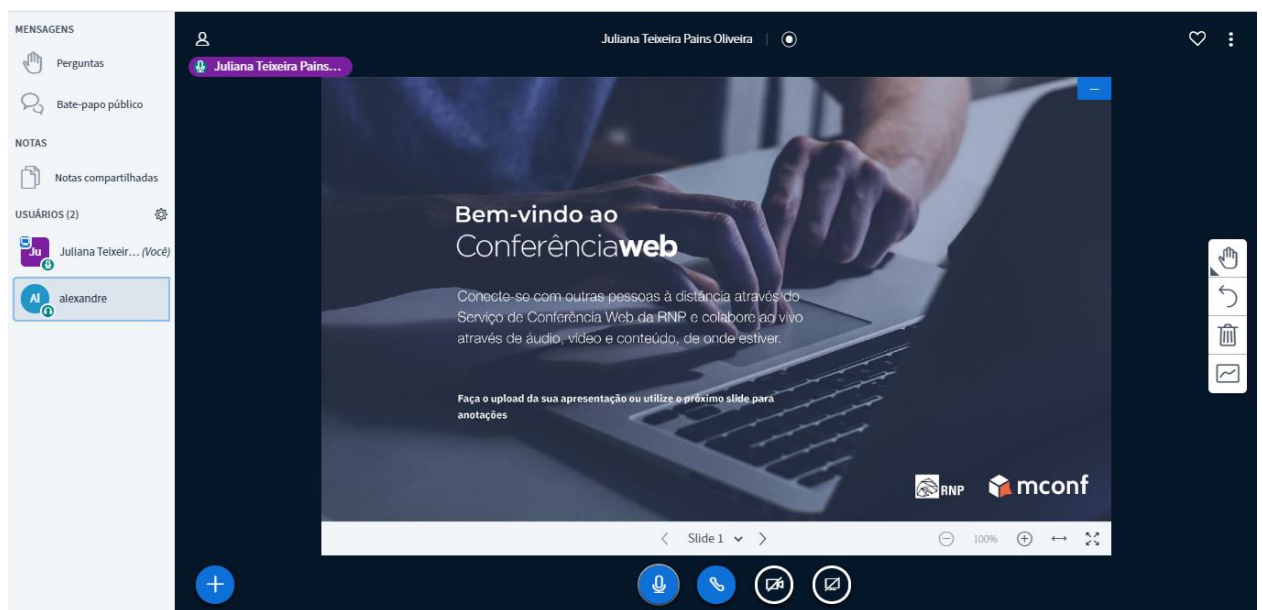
MENSAGENS

Perguntas

Bate-papo público

NOTAS

Notas compartilhadas

USUÁRIOS (2)

Ju Juliana Teixeir... (Você)

Al alexandre

Juliana Teixeira Pains Oliveira

Juliana Teixeira Pains...

Bem-vindo ao
Conferênciaweb

Conecte-se com outras pessoas à distância através do Serviço de Conferência Web da RNP e colabore ao vivo através de áudio, vídeo e conteúdo, de onde estiver.

Faça o upload da sua apresentação ou utilize o próximo slide para anotações

RNP mconf

Slide 1

100%